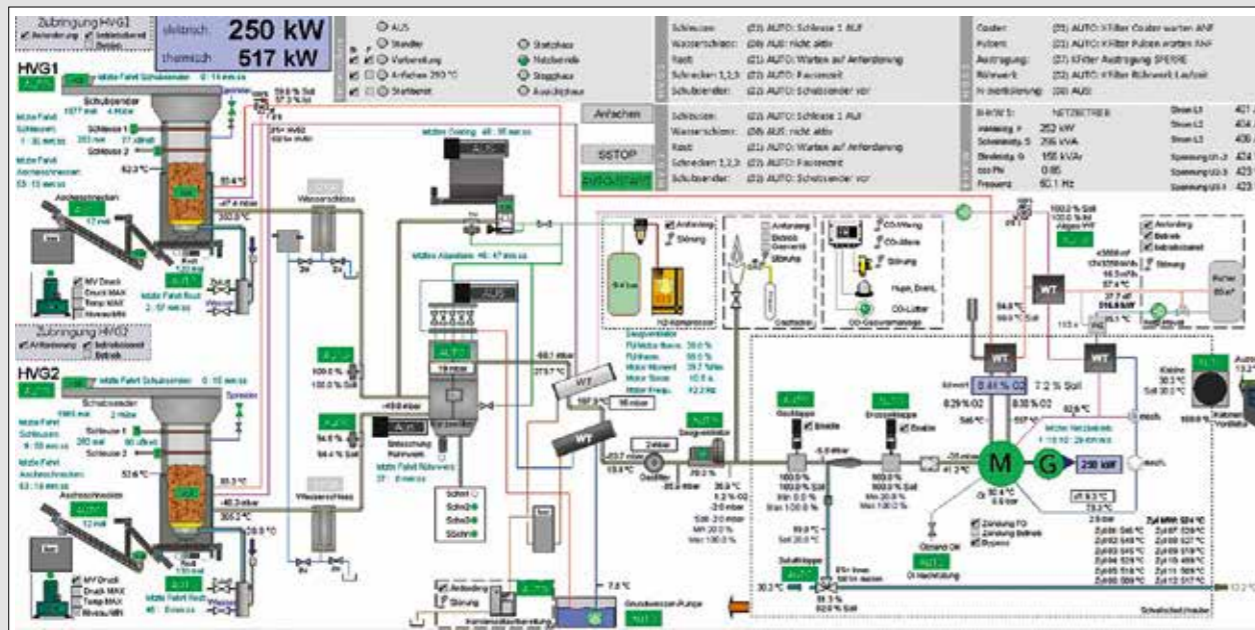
Zubringung HVG1

elektrisch 250 kW
thermisch 517 kW

HVG1

AUS
Standby
Vorbereitung
Anfahren
Startbereit

Startphase
Netzbetrieb
Stopphase
Ausbrandphase

Anfahren
SSTOP

Schleuse: (23) AUTO: Schleuse 1 AUF
Wasserschloss: (20) AUTO: nicht aktiv
Rost: (21) AUTO: Warten auf Anforderung
Schnecken 1,2,3: (22) AUTO: Pausenzeit
Schubsender: (22) AUTO: Schubsender vor

Schleuse: (23) AUTO: Schleuse 1 AUF
Wasserschloss: (20) AUTO: nicht aktiv
Rost: (21) AUTO: Warten auf Anforderung
Schnecken 1,2,3: (22) AUTO: Pausenzeit
Schubsender: (22) AUTO: Schubsender vor

Coater: (21) AUTO: Filter Coater warten ANF
Pulsen: (21) AUTO: Filter Pulsen warten ANF
Austragung: (27) Filter Austragung SPERRE
Rührwerk: (21) AUTO: Filter Rührwerk Laufzeit
(20) AUS

NETZBETRIEB
Wirkleistung P 252 kW
Scheinleistung S 256 kVA
Blindleistung Q 158 kVAr
cos Phi 0.85
Frequenz 50.1 Hz

Zubringung HVG2

HVG2

Wasserschloss
Wasserschloss

Notkühler
Rührwerk

M
G
250 kW

8.44 % O2
7.2 % Soll

Drosselklappe
Gasklappe

Zündung FO
Zündung Betrieb
Bypass

Schalklappe
Gasdosierung
Grundwasser-Pumpe
Störung
Anforderung
CO-Warnung
CO-Alarm
CO-Lüfter
Hupe, Druck
Puffer
WT
WT
WT
WT
WT

7.8 °C
30.3 °C
41.3 °C